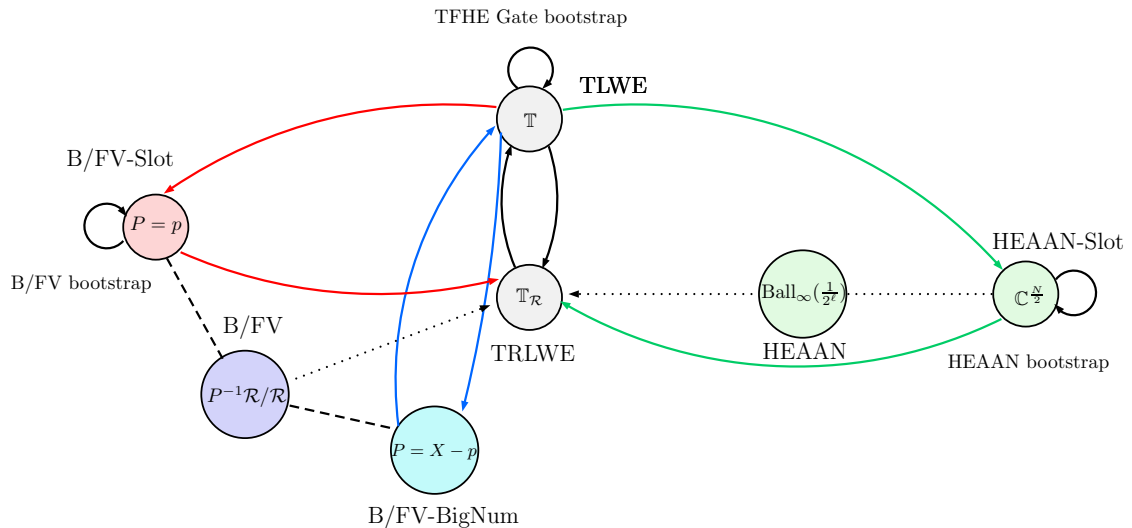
TFHE Gate bootstrap

TLWE

$\mathbb{T}$

B/FV-Slot

$P = p$

B/FV bootstrap

HEAAN-Slot

$\mathbb{T}_{\mathcal{R}}$

$\text{Ball}_{\infty}(\frac{1}{2^{\ell}})$

$\mathbb{C}^{\frac{N}{2}}$

B/FV

TRLWE

HEAAN

HEAAN bootstrap

$P^{-1}\mathcal{R}/\mathcal{R}$

$P = X - p$

B/FV-BigNum